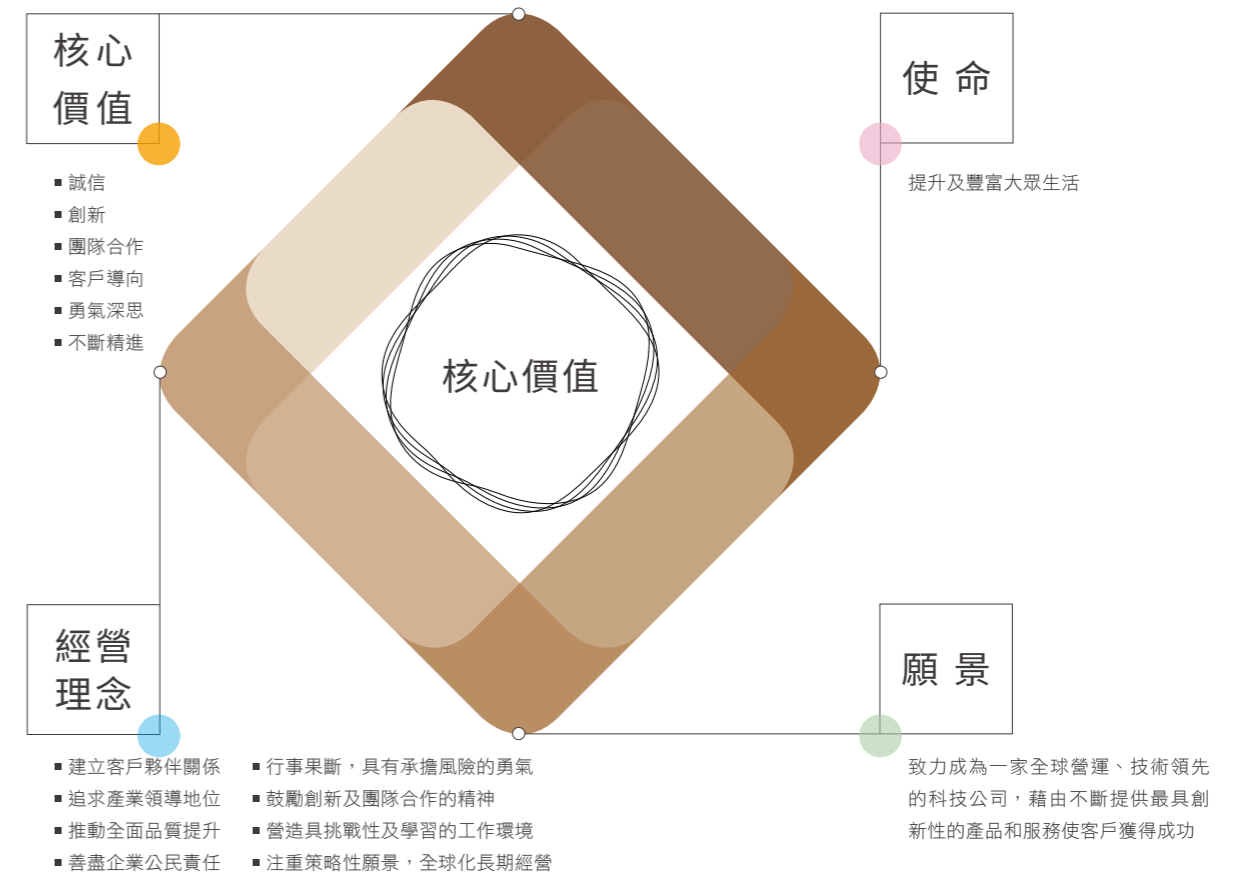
核心
價值

■ 誠信
■ 創新
■ 團隊合作
■ 客戶導向
■ 勇氣深思
■ 不斷精進

使 命

提升及豐富大眾生活

核心價值

經營
理念

■ 建立客戶夥伴關係
■ 追求產業領導地位
■ 推動全面品質提升
■ 善盡企業公民責任

■ 行事果斷，具有承擔風險的勇氣
■ 鼓勵創新及團隊合作的精神
■ 營造具挑戰性及學習的工作環境
■ 注重策略性願景，全球化長期經營

願 景

致力成為一家全球營運、技術領先的科技公司，藉由不斷提供最具創新性的產品和服務使客戶獲得成功